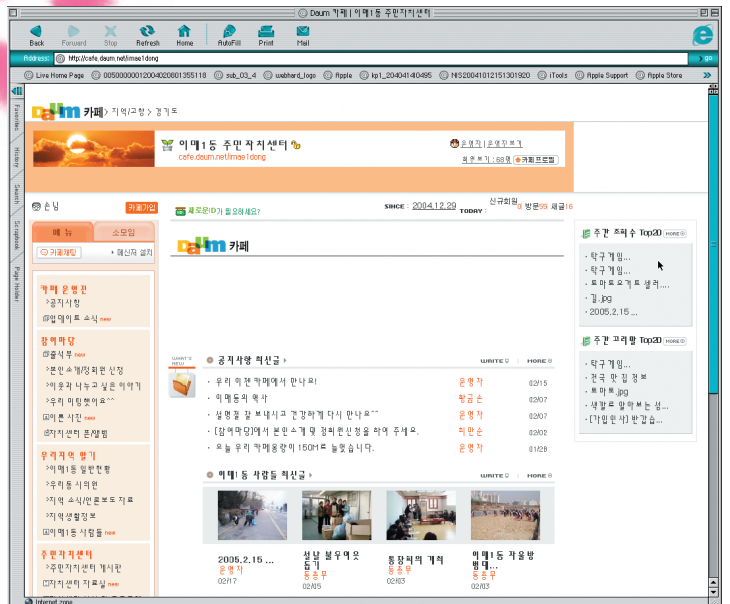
Daum 카페 | 이매1동 주민자치센터

Back Forward Stop Refresh Home AutoFill Print Mail

Address: http://cafe.daum.net/imae1dong go

Live Home Page 005000000120040208013551 18 sub_03_4 webhard_logo Apple kp1_204041 4l0495 NIS200401012151301920 iTools Apple Support Apple Store

Favorites History Search Scrapbook Page Holder

Daum 카페 > 지역/고향 > 경기도

이매1동 주민자치센터
cafe.daum.net/imae1dong

운영자 | 운영진보기
회원보기 : 68명 카페프로필

손님 카페가입

새로운ID가 필요하세요?

SINCE : 2004.12.29 TODAY : 신규회원 3 방문 99 새글 16

메뉴 소모임
카페채팅 메신저 설치

카페운영진
공지사항
업데이트 소식 new

참여마당
출석부 new
본인소개/정회원 신청
이웃과 나누고 싶은 이야기
우리 이렇게 했어요^^
이쁜 사진 new
자치센터 문/답변

우리지역 알기
이매1동 일반현황
이매동 사의원
지역 소식/언론보도 자료
지역생활정보
이매1동 사람들 new

주민자치센터
주민자치센터 게시판
자치센터 자료실 new

Daum 카페

공지사항 최신글 WRITE MORE
우리 이젠 카페에서 만나요! 운영자 02/15
이매동의 역사 황금손 02/07
설명절 잘 보내시고 건강하게 다시 만나요^^ 운영자 02/07
[참여마당]에서 본인소개 및 정회원신청을 하여 주세요. 최만순 02/02
오늘 우리 카페동창이 150여로 늘었습니다. 운영자 01/28

이매1동 사람들 최신글 WRITE MORE
2005.2.15 ... 운영자 02/17
설날 불우이웃돕기 동풍무 02/05
통장회의 개최 동풍무 02/03
이매1동 자율방범대... 동풍무 02/03

주간 조회수 Top20 MORE
탁구게임...
탁구게임...
토마토오가트 샐러...
김.jpg
2005.2.15 ...

주간 코리짱 Top20 MORE
탁구게임...
전국 맛집 정보
토마토.jpg
색깔로 알아보는 성...
[가입인사] 반갑습...

Internet zone